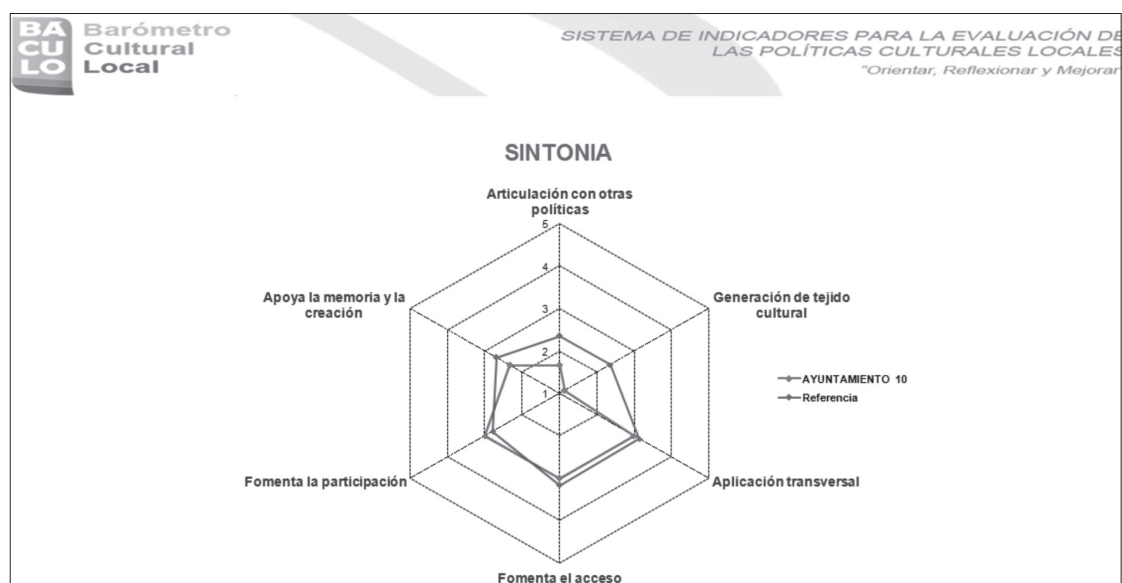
BA CU LO Barómetro Cultural Local

SISTEMA DE INDICADORES PARA LA EVALUACIÓN DE LAS POLÍTICAS CULTURALES LOCALES
"Orientar, Reflexionar y Mejorar

SINTONIA

Articulación con otras políticas

5
4
3
2
1

Generación de tejido cultural

Aplicación transversal

Fomenta el acceso

Fomenta la participación

Apoya la memoria y la creación

AYUNTAMIENTO 10
Referencia